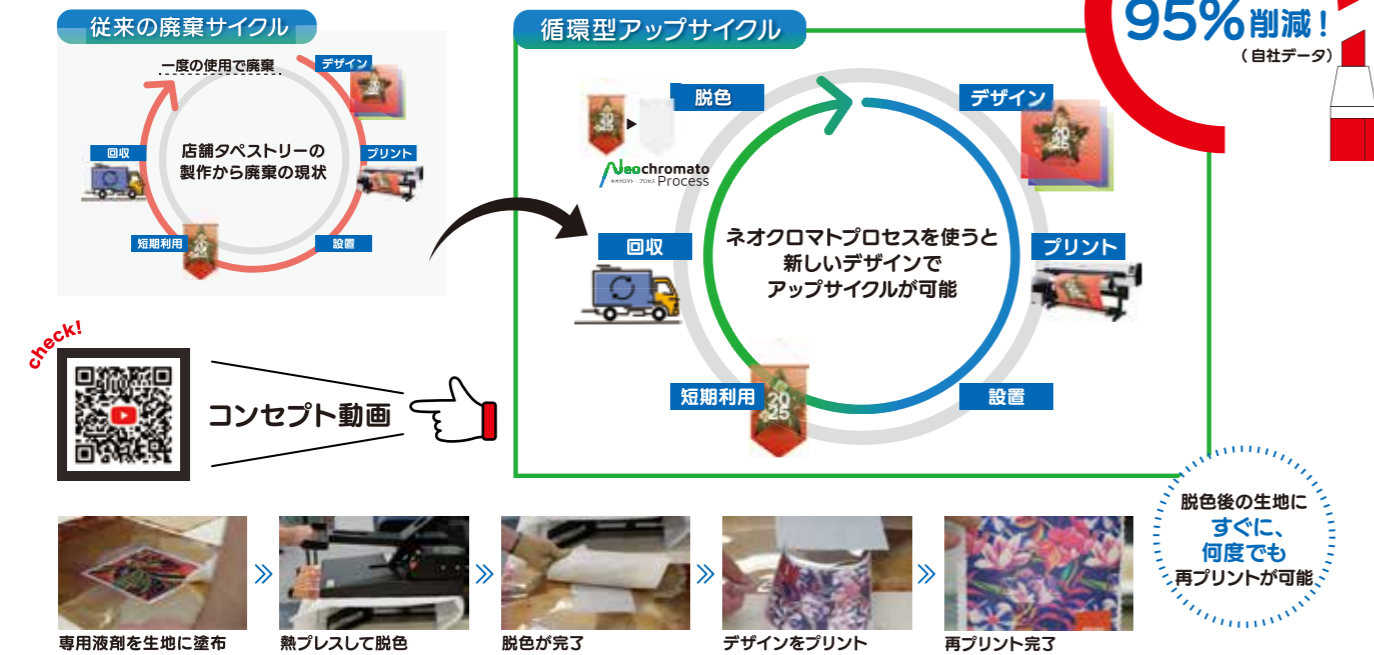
従来の廃棄サイクル

一度の使用で廃棄

デザイン

店舗タペストリーの
製作から廃棄の現状

回収

プリント

短期利用

設置

循環型アップサイクル

95%削減！
（自社データ）

脱色

Neochromato Process
ネオクロマト・プロセス

デザイン

ネオクロマトプロセスを使うと
新しいデザインで
アップサイクルが可能

回収

プリント

短期利用

設置

check!

コンセプト動画

脱色後の生地に
すぐに、
何度でも
再プリントが可能

専用液剤を生地に塗布

熱プレスして脱色

脱色が完了

デザインをプリント

再プリント完了